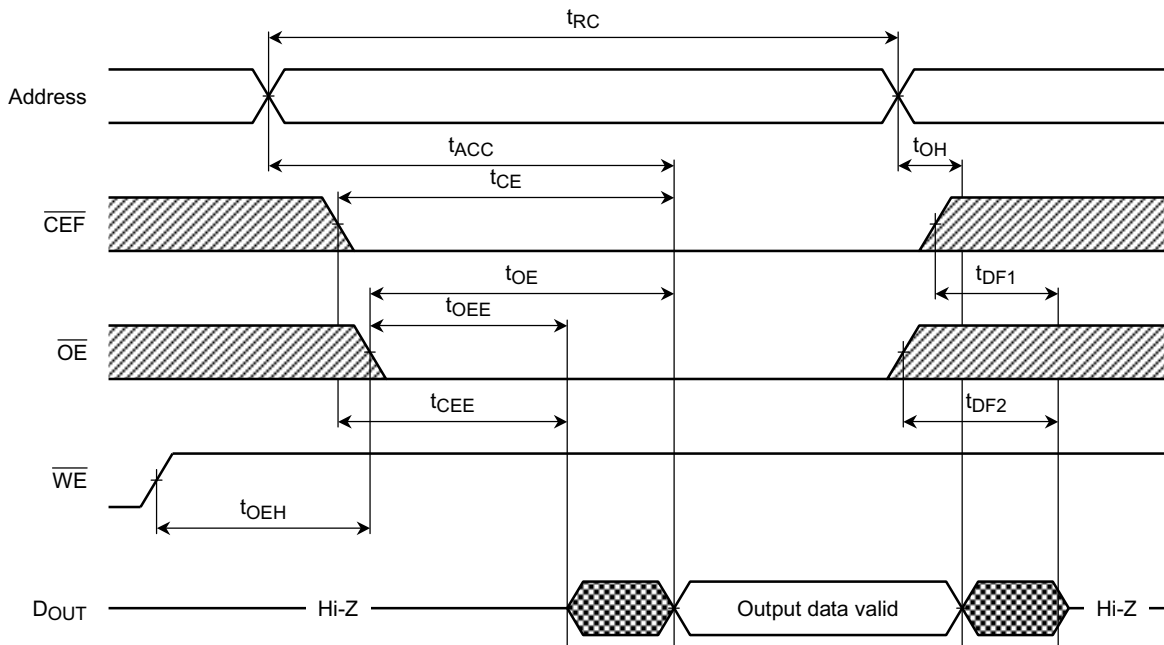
$t_{RC}$

Address

$t_{ACC}$

$t_{OH}$

$t_{CE}$

$\overline{CEF}$

$t_{OE}$

$t_{DF1}$

$t_{OEE}$

$\overline{OE}$

$t_{CEE}$

$t_{DF2}$

$\overline{WE}$

$t_{OEH}$

$D_{OUT}$ Hi-Z Output data valid Hi-Z